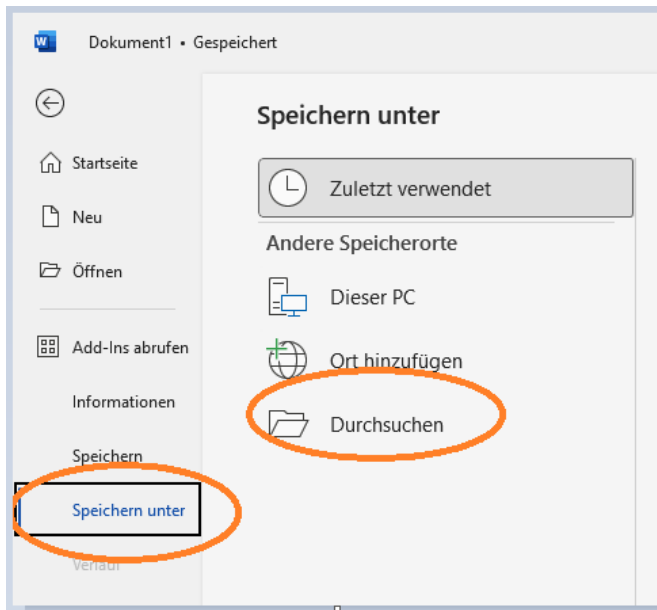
Dokument1 • Gespeichert

Startseite

Neu

Öffnen

Add-Ins abrufen

Informationen

Speichern

Speichern unter

Verlauf

Speichern unter

Zuletzt verwendet

Andere Speicherorte

Dieser PC

Ort hinzufügen

Durchsuchen